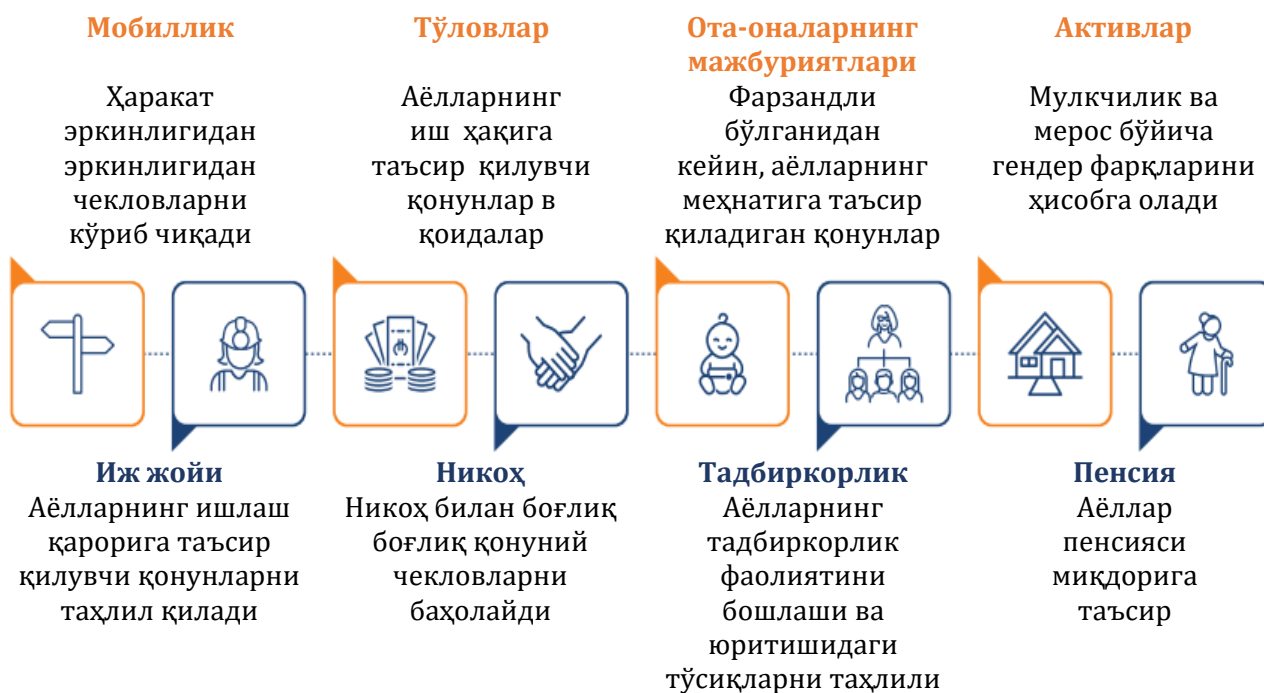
Мобиллик
Ҳаракат эркинлигидан эркинлигидан чекловларни кўриб чиқади

Тўловлар
Аёлларнинг иш ҳақига таъсир қилувчи қонунлар в қоидалар

Ота-оналарнинг мажбуриятлари
Фарзандли бўлганидан кейин, аёлларнинг меҳнатига таъсир қиладиган қонунлар

Активлар
Мулкчилик ва мерос бўйича гендер фарқларини ҳисобга олади

Иж жойи
Аёлларнинг ишлаш қарорига таъсир қилувчи қонунларни таҳлил қилади

Никоҳ
Никоҳ билан боғлиқ боғлиқ қонуний чекловларни баҳолайди

Тадбиркорлик
Аёлларнинг тадбиркорлик фаолиятини бошлаши ва юритишидаги тўсиқларни таҳлили

Пенсия
Аёллар пенсияси миқдорига таъсир